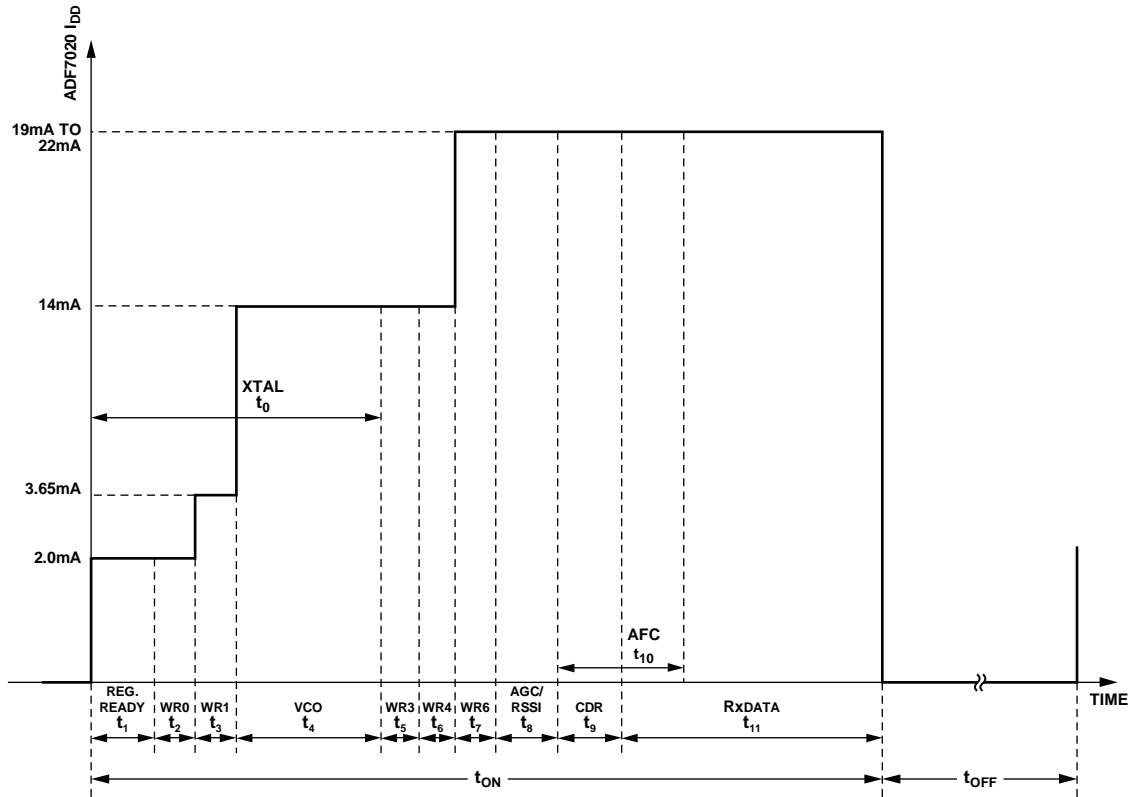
ADF7020 $I_{DD}$

19mA TO 22mA

14mA

XTAL
$t_0$

3.65mA

2.0mA

AFC
$t_{10}$

TIME

REG. READY
$t_1$

WR0
$t_2$

WR1
$t_3$

VCO
$t_4$

WR3
$t_5$

WR4
$t_6$

WR6
$t_7$

AGC/ RSSI
$t_8$

CDR
$t_9$

RxDATA
$t_{11}$

$t_{ON}$

$t_{OFF}$